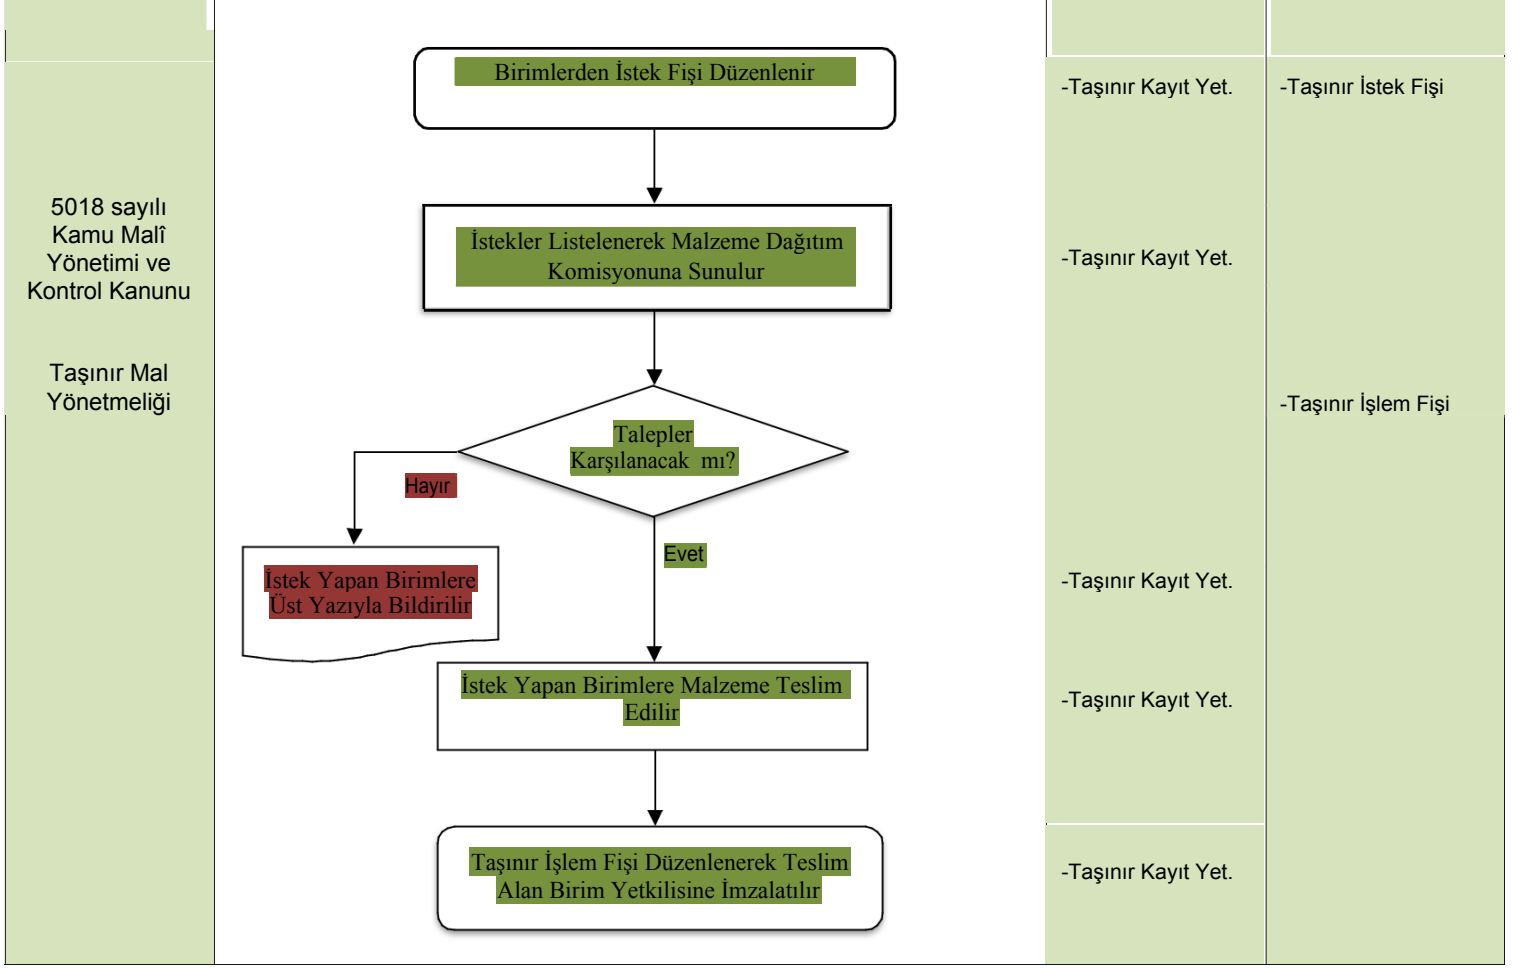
5018 sayılı Kamu Malî Yönetimi ve Kontrol Kanunu

Taşınır Mal Yönetmeliği

Birimlerden İstek Fişi Düzenlenir

İstekler Listelenerek Malzeme Dağıtım Komisyonuna Sunulur

Talepler Karşılanacak mı?

Hayır

İstek Yapan Birimlere Üst Yazıyla Bildirilir

Evet

İstek Yapan Birimlere Malzeme Teslim Edilir

Taşınır İşlem Fişi Düzenlenerek Teslim Alan Birim Yetkilisine İmzalatılır

-Taşınır Kayıt Yet.

-Taşınır Kayıt Yet.

-Taşınır Kayıt Yet.

-Taşınır Kayıt Yet.

-Taşınır Kayıt Yet.

-Taşınır İstek Fişi

-Taşınır İşlem Fişi